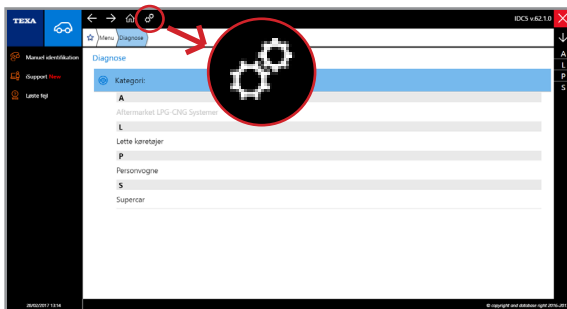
TEXA

Manuel identifikation

iSupport New

Løste fejl

IDC5 v.62.1.0

Menu Diagnose

Diagnose

Kategori:

A

Aftermarket LPG-CNG Systemer

L

Lette køretøjer

P

Personvogne

S

Supercar

A
L
P
S

28/02/2017 13:14

© copyright and database right 2016-20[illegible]